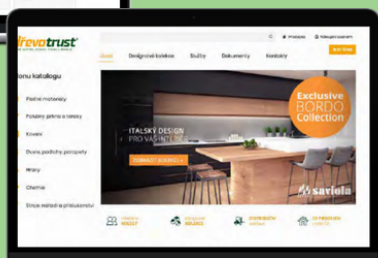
řevotrust

onu katalogu

Úvod Designové kolekce Služby Dokumenty Kontakty

Podlahové materiály

Fóliové desky a lamely

Kování

Dveře, podlahy, parapety

Hrany

Chemie

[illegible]

Exclusive BORDO Collection

ITALSKÝ DESIGN PRO VÁŠ INTERIÉR

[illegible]

saviola

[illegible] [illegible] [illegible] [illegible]